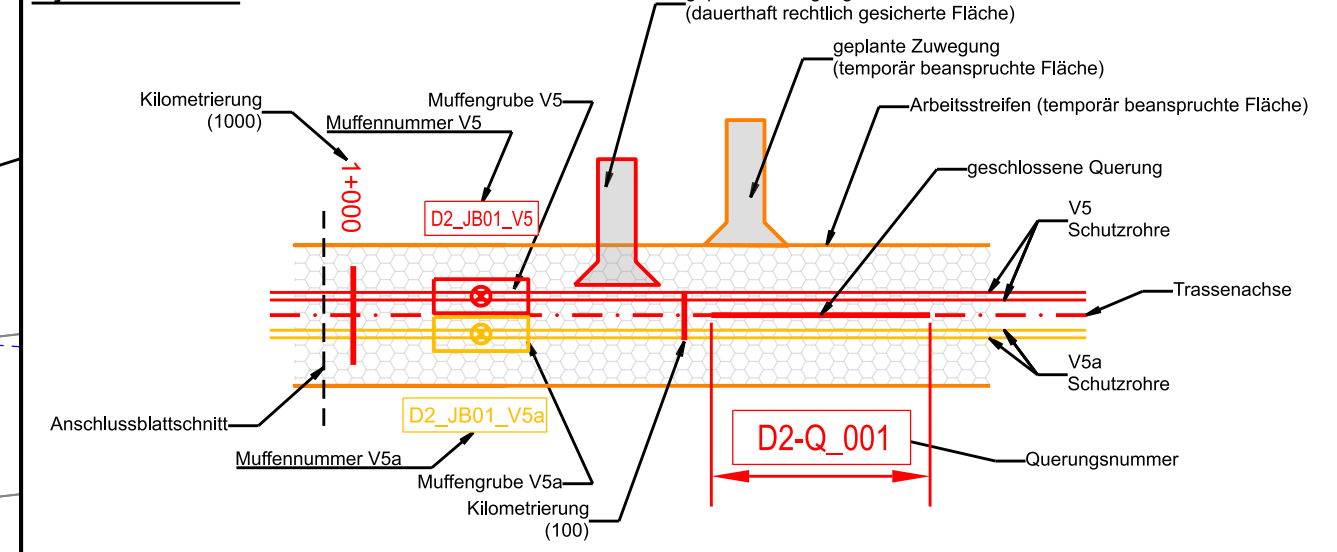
(dauerhaft rechtlich gesicherte Fläche)

geplante Zuwegung
(temporär beanspruchte Fläche)

Kilometrierung
(1000)

Muffengrube V5

Muffennummer V5

Arbeitsstreifen (temporär beanspruchte Fläche)

geschlossene Querung

1+000

D2_JB01_V5

V5
Schutzrohre

Trassenachse

V5a
Schutzrohre

Anschlussblattschnitt

D2_JB01_V5a

D2-Q_001

Querungsnummer

Muffennummer V5a

Muffengrube V5a

Kilometrierung
(100)